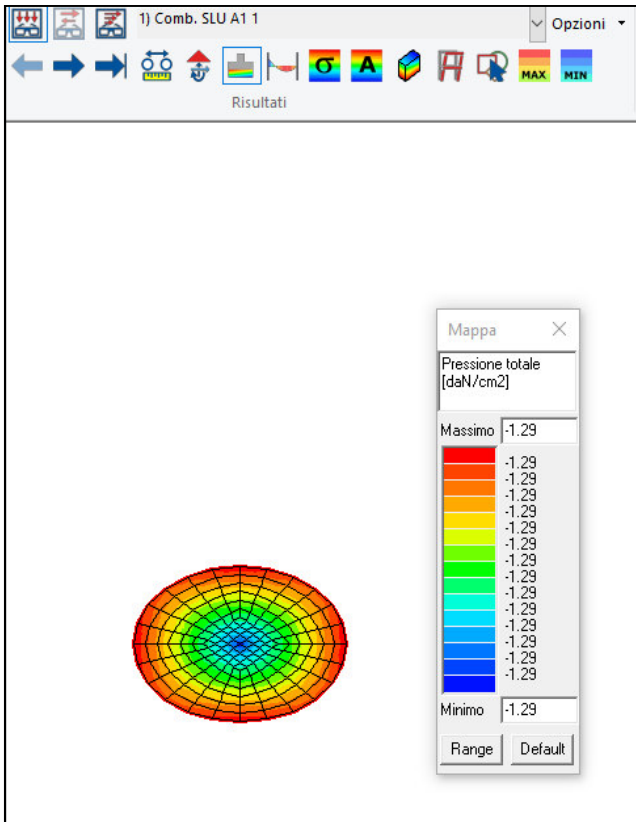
1) Comb. SLU A1 1

Opzioni

σ A MAX MIN

Risultati

Mappa

Pressione totale [daN/cm2]

Massimo -1.29

-1.29
-1.29
-1.29
-1.29
-1.29
-1.29
-1.29
-1.29
-1.29
-1.29
-1.29
-1.29
-1.29
-1.29
-1.29

Minimo -1.29

Range Default